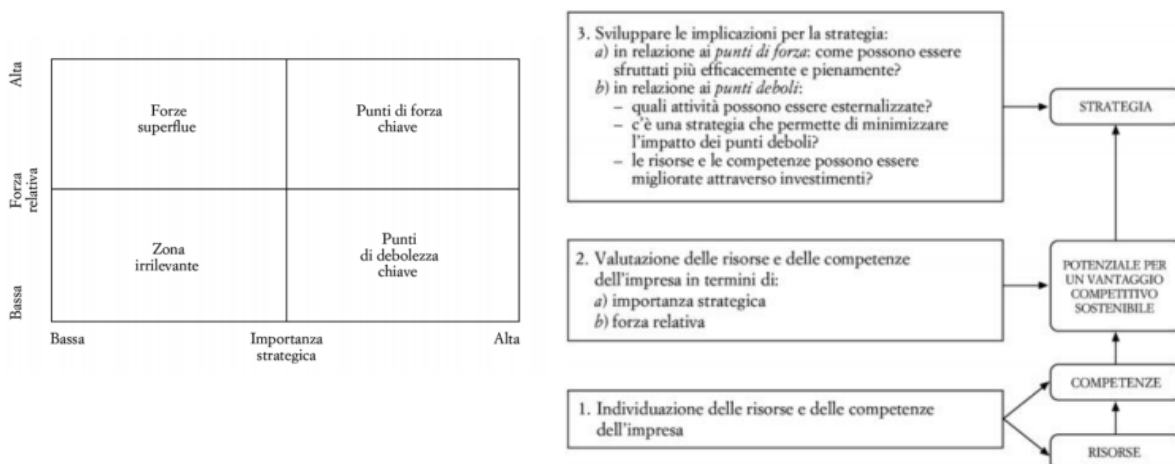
Alta

Forza relativa

Bassa

Forze superflue

Punti di forza chiave

Zona irrilevante

Punti di debolezza chiave

Bassa

Importanza strategica

Alta

3. Sviluppare le implicazioni per la strategia:
a) in relazione ai *punti di forza*: come possono essere sfruttati più efficacemente e pienamente?
b) in relazione ai *punti deboli*:
– quali attività possono essere esternalizzate?
– c'è una strategia che permette di minimizzare l'impatto dei punti deboli?
– le risorse e le competenze possono essere migliorate attraverso investimenti?

STRATEGIA

2. Valutazione delle risorse e delle competenze dell'impresa in termini di:
a) importanza strategica
b) forza relativa

POTENZIALE PER UN VANTAGGIO COMPETITIVO SOSTENIBILE

COMPETENZE

1. Individuazione delle risorse e delle competenze dell'impresa

RISORSE